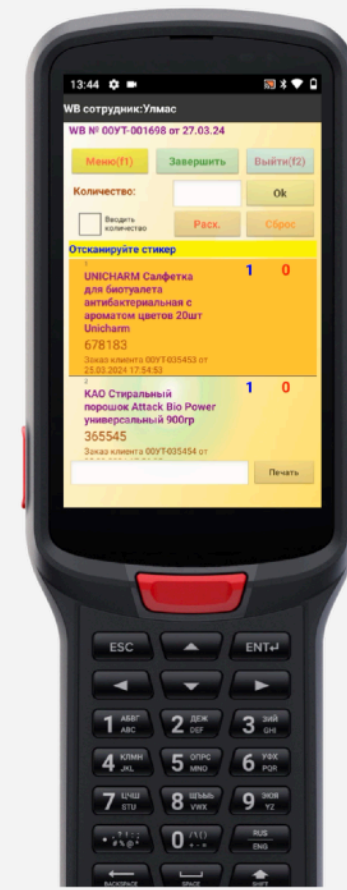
13:44

WB сотрудник:Улмас

WB № 00УТ-001698 от 27.03.24

Меню(f1)
Завершить
Выйти(f2)

Количество:
Ok

Вводить количество
Раск.
Сброс

Отсканируйте стикер

1
UNICHARM Салфетка для биотуалета антибактериальная с ароматом цветов 20шт Unicharm
1
0
678183
Заказ клиента 00УТ-035453 от 25.03.2024 17:54:53

2
КАО Стиральный порошок Attack Bio Power универсальный 900гр
1
0
365545
Заказ клиента 00УТ-035454 от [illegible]

Печать

ESC
ENT↵
1 АБВГ ABC
2 ДЕЖ DEF
3 ЗИЙ GHI
4 КЛМН JKL
5 ОПРС MNO
6 УФХ PQR
7 ЦЧШ STU
8 ЩЪЫЬ VWX
9 ЭЮЯ YZ
0
RUS ENG
BACKSPACE
SPACE
SHIFT